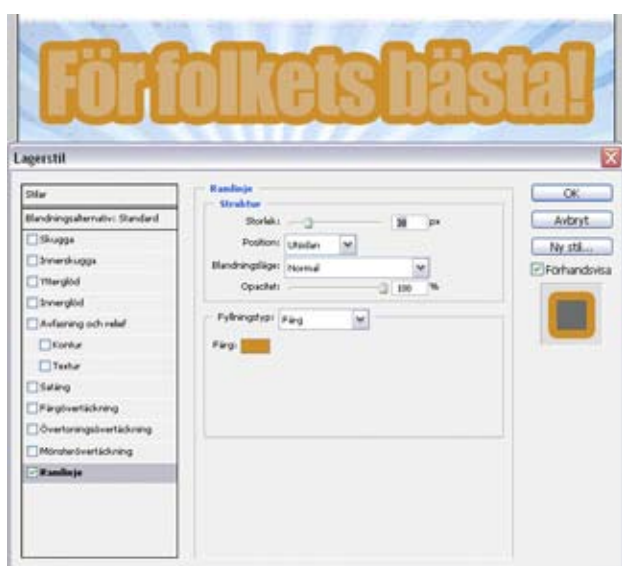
För folkets bästa!

Lagerstil

Stilar
Blandningsalternativ: Standard
Skugga
Innerskugga
Ytterglöd
Innerglöd
Avfasning och relief
Kontur
Textur
Satäng
Färgövertäckning
Övertoningsövertäckning
Mönsterövertäckning
Kantlinje

Kantlinje
Struktur
Storlek: 30 px
Position: Utsidan
Blandningsläge: Normal
Opacitet: 100 %

Fyllningstyp: Färg
Färg:

OK
Avbryt
Ny stil...
Förhandsvisa